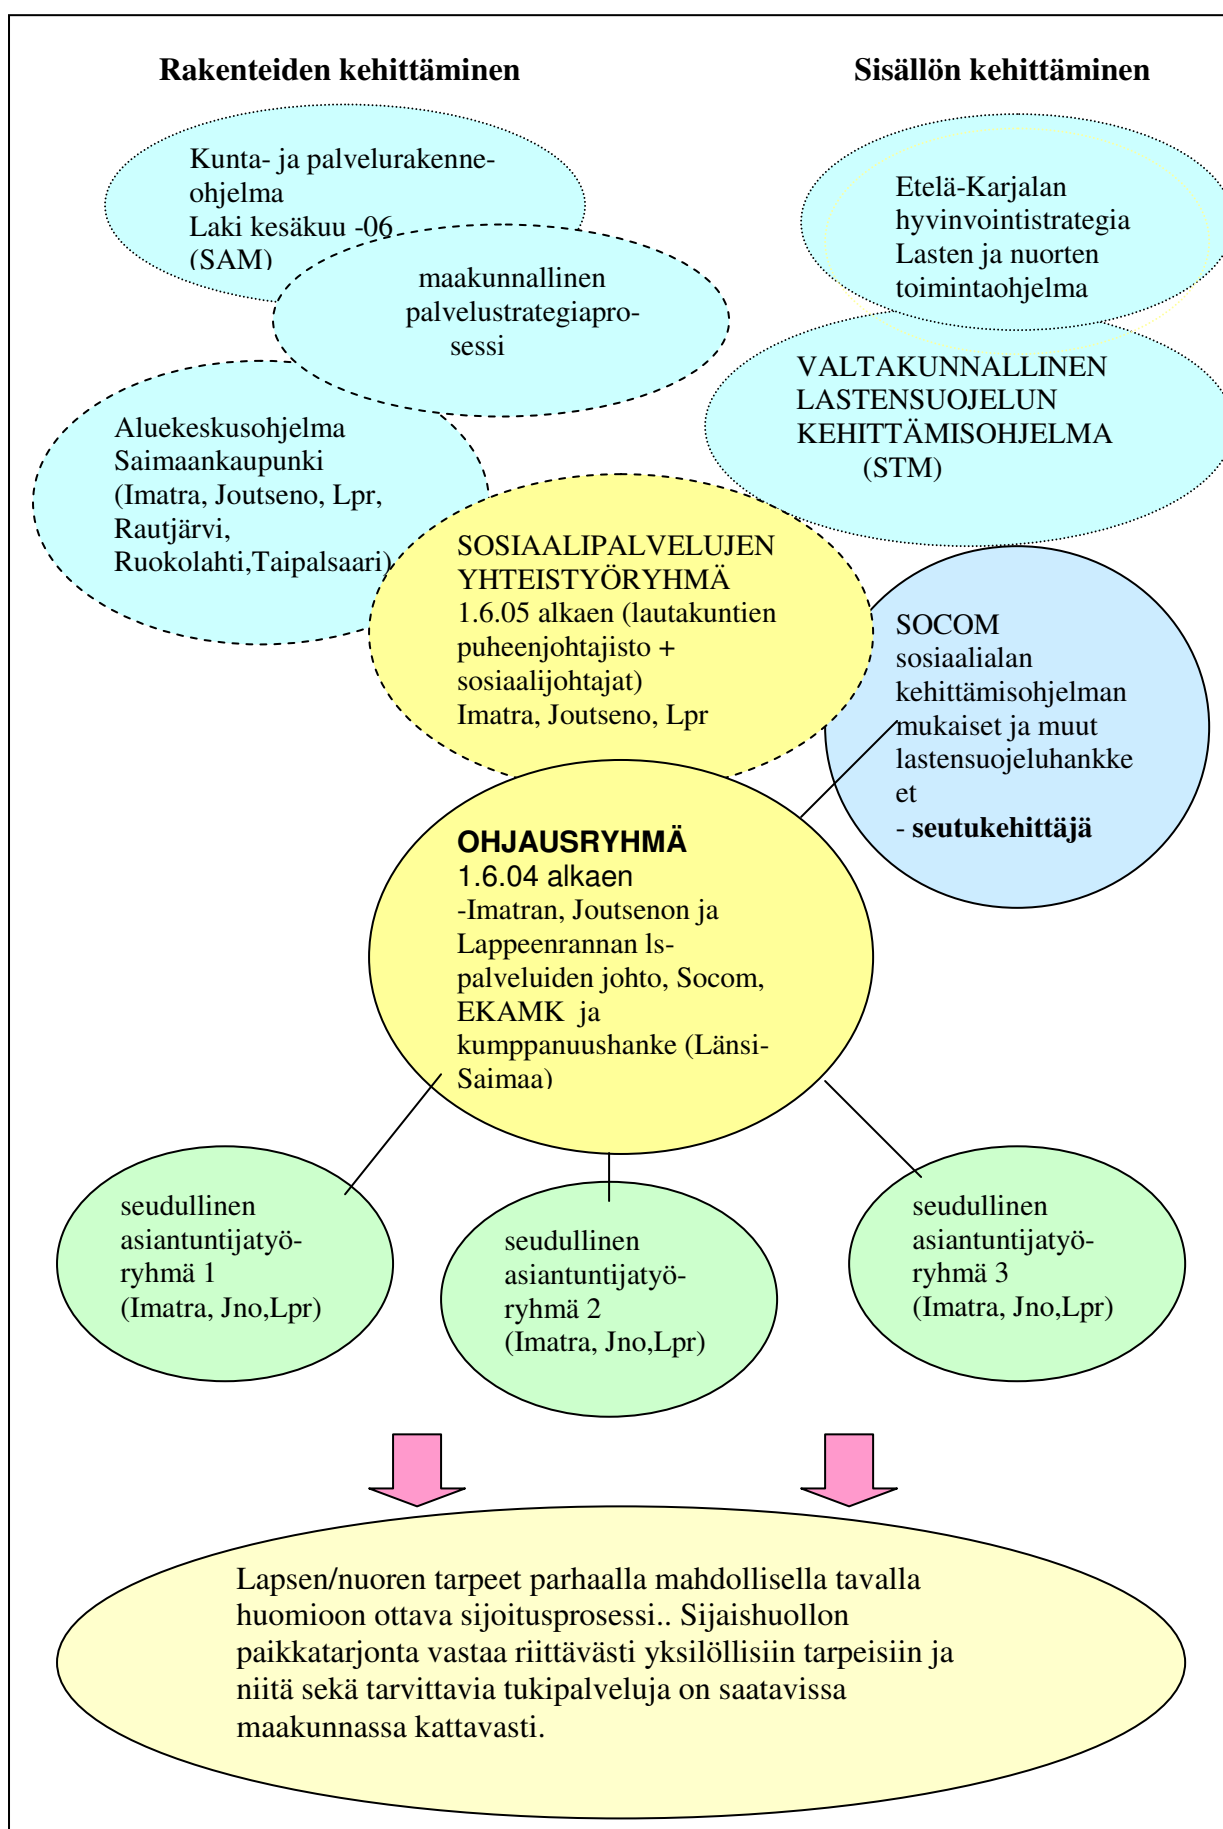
Rakenteiden kehittäminen

Sisällön kehittäminen

Kunta- ja palvelurakenneohjelma
Laki kesäkuu -06
(SAM)

maakunnallinen palvelustrategiaprosessi

Etelä-Karjalan hyvinvointistrategia
Lasten ja nuorten toimintaohjelma

VALTAKUNNALLINEN LASTENSUOJELUN KEHITTÄMISOHJELMA
(STM)

Aluekeskusohjelma
Saimaankaupunki
(Imatra, Joutseno, Lpr, Rautjärvi, Ruokolahti,Taipalsaari)

SOSIAALIPALVELUJEN YHTEISTYÖRYHMÄ
1.6.05 alkaen (lautakuntien puheenjohtajisto + sosiaalijohtajat)
Imatra, Joutseno, Lpr

SOCOM
sosiaalialan kehittämisohjelman mukaiset ja muut lastensuojeluhankkeet
- seutukehittäjä

OHJAUSRYHMÄ
1.6.04 alkaen
-Imatran, Joutsenon ja Lappeenrannan ls-palveluiden johto, Socom, EKAMK ja kumppanuushanke (Länsi-Saimaa)

seudullinen asiantuntijatyöryhmä 1
(Imatra, Jno,Lpr)

seudullinen asiantuntijatyöryhmä 2
(Imatra, Jno,Lpr)

seudullinen asiantuntijatyöryhmä 3
(Imatra, Jno,Lpr)

Lapsen/nuoren tarpeet parhaalla mahdollisella tavalla huomioon ottava sijoitusprosessi.. Sijaishuollon paikkatarjonta vastaa riittävästi yksilöllisiin tarpeisiin ja niitä sekä tarvittavia tukipalveluja on saatavissa maakunnassa kattavasti.